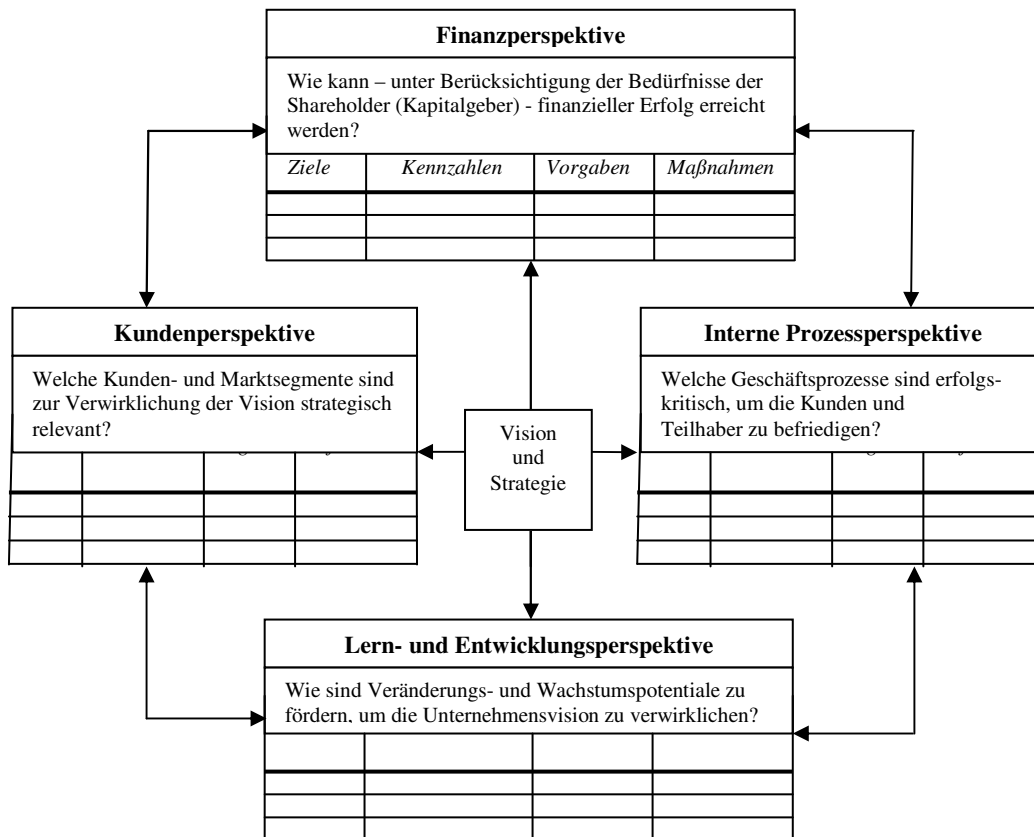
**Finanzperspektive**

Wie kann – unter Berücksichtigung der Bedürfnisse der Shareholder (Kapitalgeber) - finanzieller Erfolg erreicht werden?

| Ziele | Kennzahlen | Vorgaben | Maßnahmen |
|---|---|---|---|
| | | | |
| | | | |
| | | | |

**Kundenperspektive**

Welche Kunden- und Marktsegmente sind zur Verwirklichung der Vision strategisch relevant?

| | | | |
|---|---|---|---|
| | | | |
| | | | |
| | | | |

Vision und Strategie

**Interne Prozessperspektive**

Welche Geschäftsprozesse sind erfolgskritisch, um die Kunden und Teilhaber zu befriedigen?

| | | | |
|---|---|---|---|
| | | | |
| | | | |
| | | | |

**Lern- und Entwicklungsperspektive**

Wie sind Veränderungs- und Wachstumspotentiale zu fördern, um die Unternehmensvision zu verwirklichen?

| | | | |
|---|---|---|---|
| | | | |
| | | | |
| | | | |